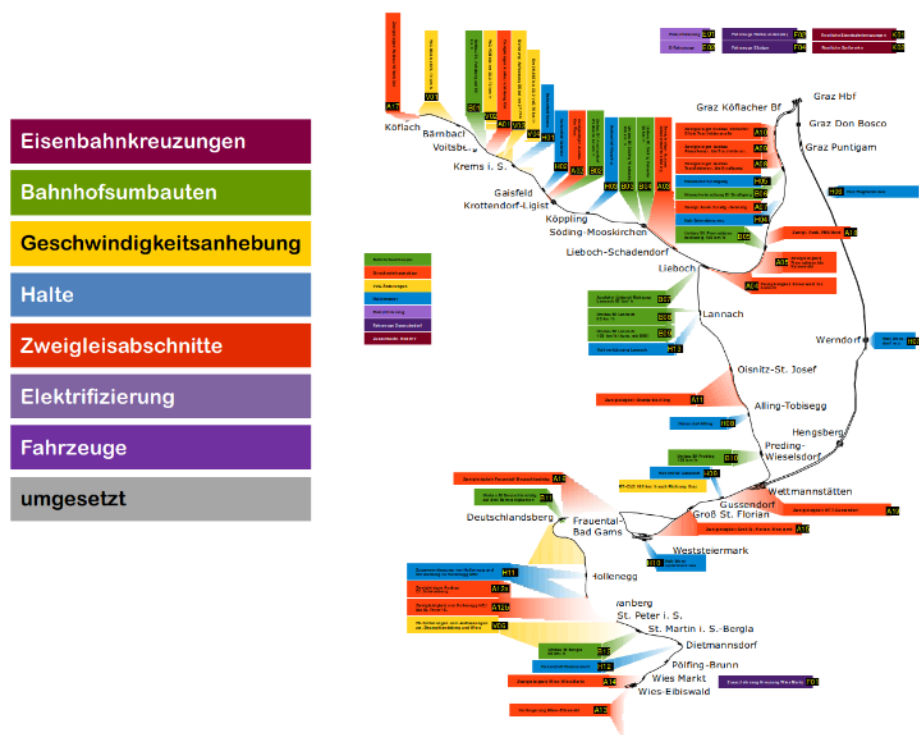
Eisenbahnkreuzungen

Bahnhofsumbauten

Geschwindigkeitsanhebung

Halte

Zweigleisabschnitte

Elektrifizierung

Fahrzeuge

umgesetzt

Köflach
Bärnbach
Voitsberg
Krems i. S.
Gaisfeld
Krottendorf-Ligist
Köppling
Söding-Mooskirchen
Lieboch-Schadendorf
Lieboch
Graz Köflacher Bf
Graz Hbf
Graz Don Bosco
Graz Puntigam
Lannach
Werndorf
Oisnitz-St. Josef
Alling-Tobisegg
Hengsberg
Preding-Wieselsdorf
Wettmannstätten
Gussendorf
Groß St. Florian
Deutschlandsberg
Frauental-Bad Gams
Weststeiermark
Hollenegg
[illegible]ranberg
St. Peter i. S.
St. Martin i. S.-Bergla
Dietmannsdorf
Pölfing-Brunn
Wies Markt
Wies-Eibiswald

A17
V01
B05
V04
A05
V03
V02
H11
H02
A06
H03
B03
B04
A03
A10
A09
A08
H06
B06
H04
B08
A16
A07
A02
H08
B07
B09
B01
H13
H05
A11
H09
B10
H07
A15
B11
A12
A18
A01
A13
H11
A12a
A12b
V05
B12
H12
A14
A13
F01
E01
E02
F02
F03
E03
E04